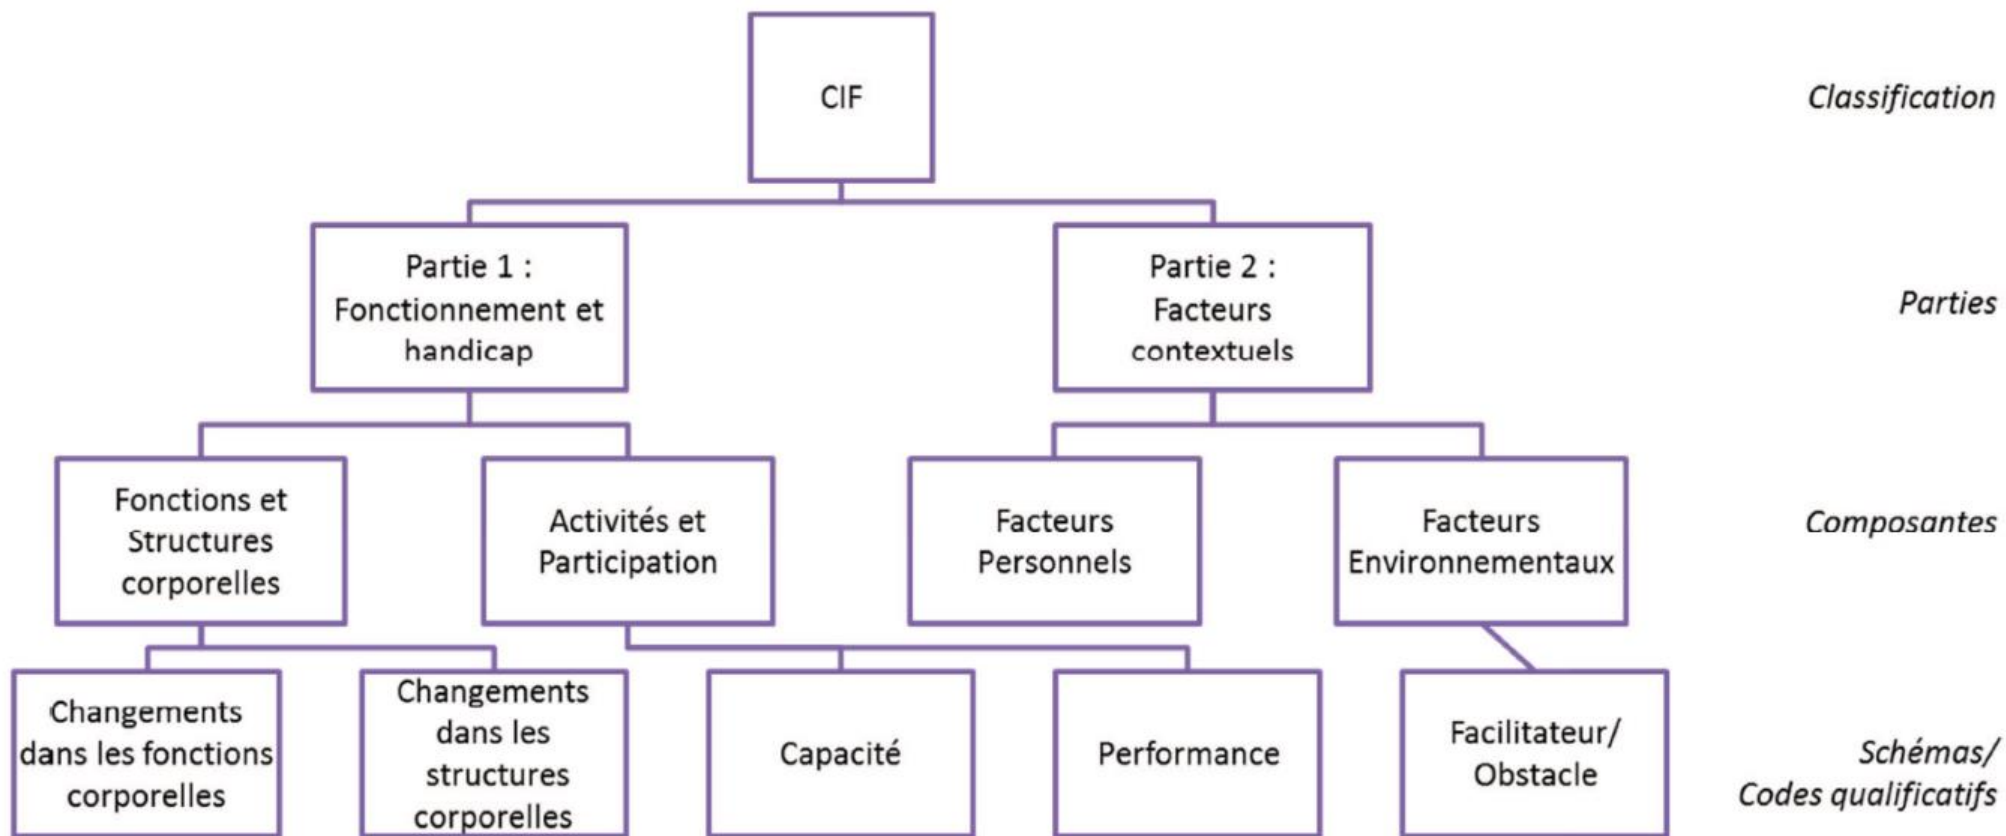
CIF

Classification

Partie 1 : Fonctionnement et handicap

Partie 2 : Facteurs contextuels

Parties

Fonctions et Structures corporelles

Activités et Participation

Facteurs Personnels

Facteurs Environnementaux

Composantes

Changements dans les fonctions corporelles

Changements dans les structures corporelles

Capacité

Performance

Facilitateur/ Obstacle

Schémas/ Codes qualificatifs